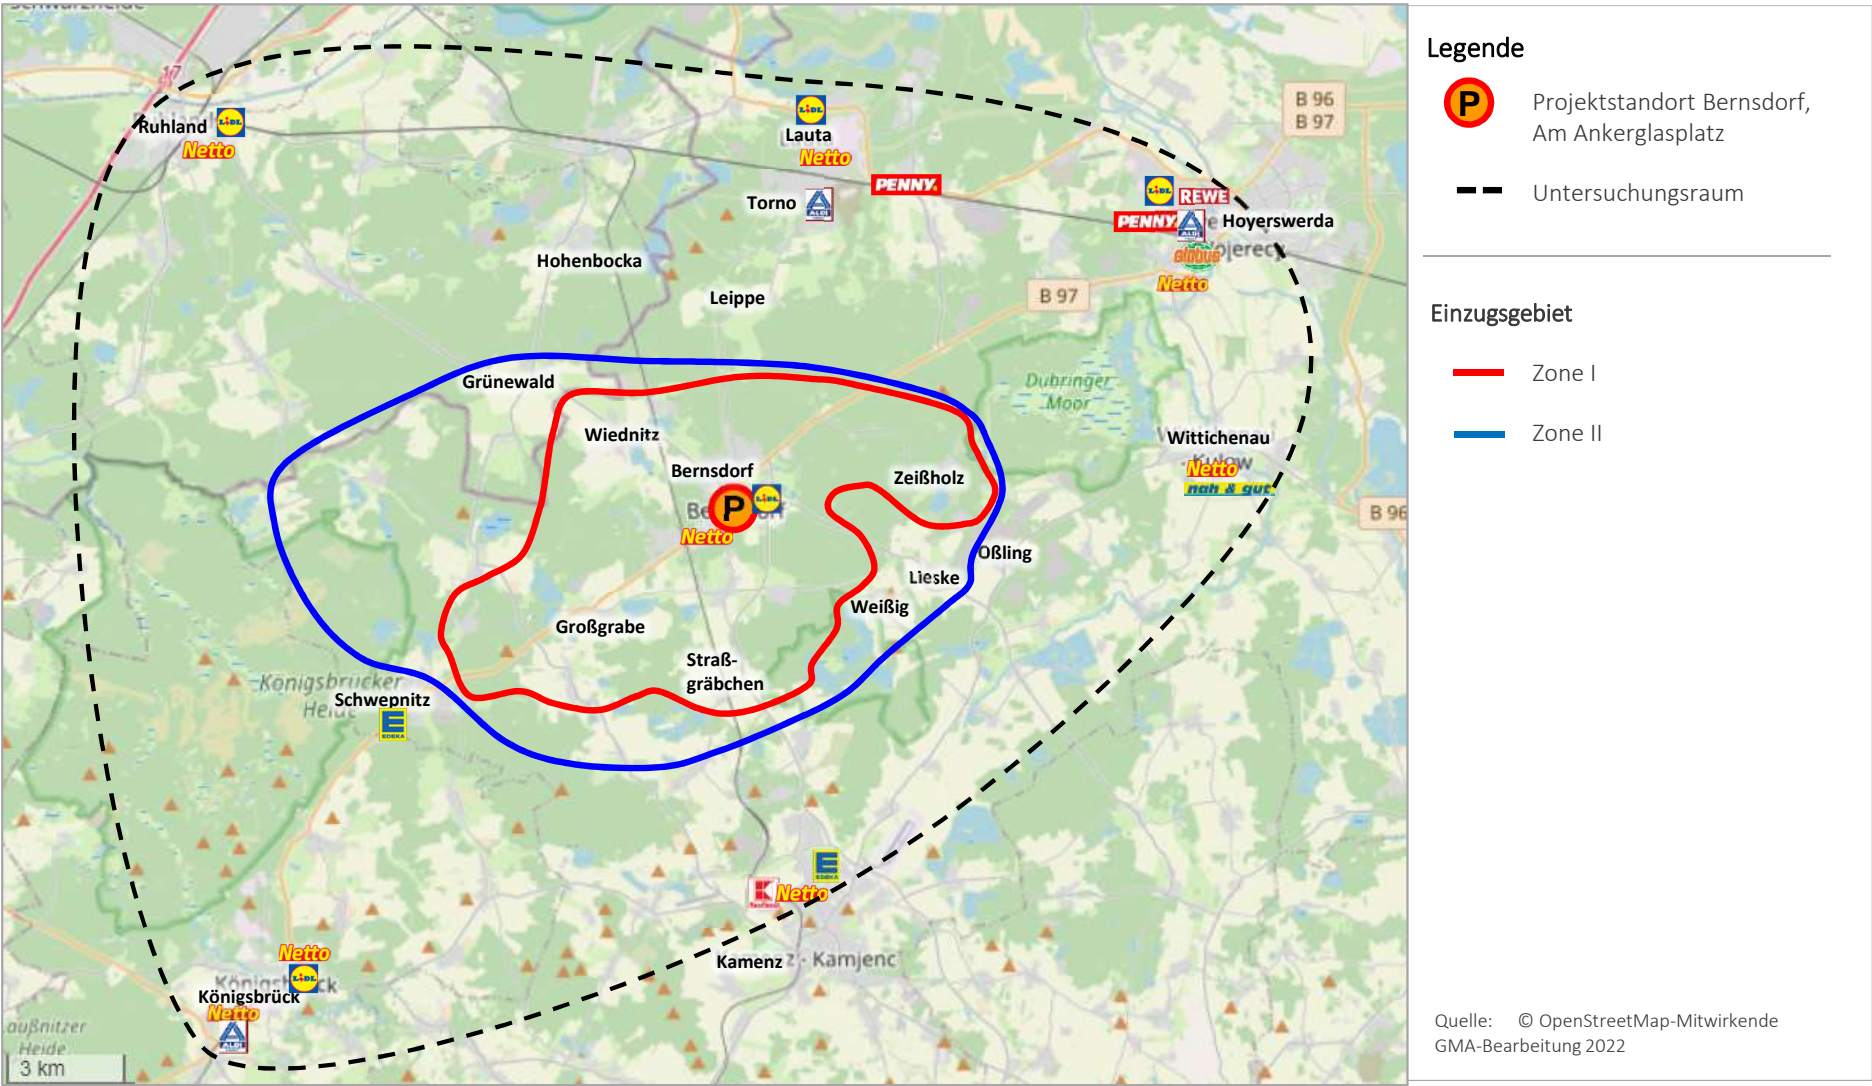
Ruhland
Netto
Lauta
Netto
PENNY
Torno
B 96
B 97
REWE
PENNY
Hoyerswerda
Hohenbocka
Leippe
B 97
Grünewald
Dubringer Moor
Wiednitz
Bernsdorf
Zeißholz
Witttichenau
Netto
nah & gut
B 96
P
Netto
Oßling
Lieske
Weißig
Großgrabe
Straß-gräbchen
Königsbrücker Heide
Schwepnitz
Netto
Netto
Kamenz · Kamjenc
Königsbrück
Netto
Laußnitzer Heide
3 km

Legende
Projektstandort Bernsdorf, Am Ankerglasplatz
Untersuchungsraum

Einzugsgebiet
Zone I
Zone II

Quelle: © OpenStreetMap-Mitwirkende
GMA-Bearbeitung 2022